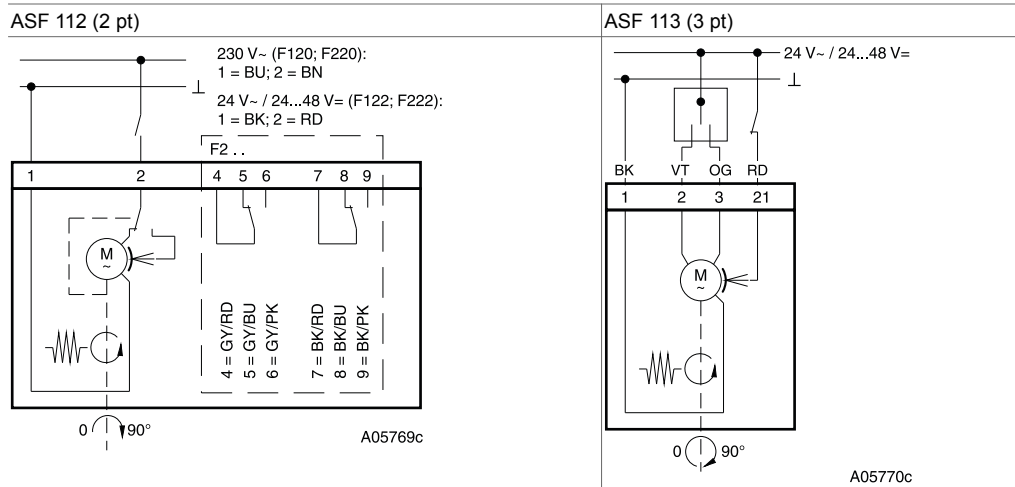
| ASF 112 (2 pt) | ASF 113 (3 pt) |
|---|---|

230 V~ (F120; F220):
1 = BU; 2 = BN

24 V~ / 24...48 V= (F122; F222):
1 = BK; 2 = RD

F2 . .

1 2 4 5 6 7 8 9

M
~

4 = GY/RD
5 = GY/BU
6 = GY/PK

7 = BK/RD
8 = BK/BU
9 = BK/PK

0 90°

A05769c

24 V~ / 24...48 V=

BK VT OG RD

1 2 3 21

M
~

0 90°

A05770c